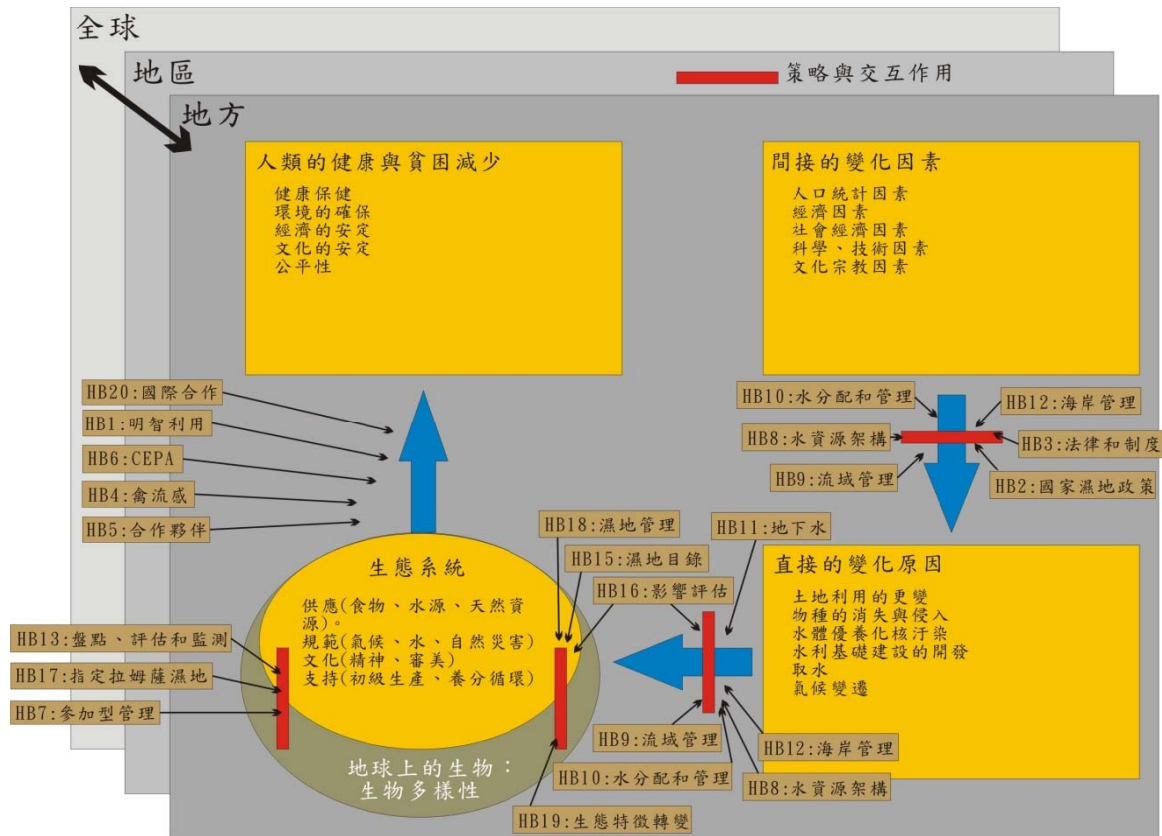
全球

地區

策略與交互作用

地方

人類的健康與貧困減少
健康保健
環境的確保
經濟的安定
文化的安定
公平性

間接的變化因素
人口統計因素
經濟因素
社會經濟因素
科學、技術因素
文化宗教因素

HB20:國際合作
HB1:明智利用
HB6:CEPA
HB4:禽流感
HB5:合作夥伴

HB10:水分配和管理
HB12:海岸管理
HB8:水資源架構
HB3:法律和制度
HB9:流域管理
HB2:國家濕地政策

HB18:濕地管理
HB11:地下水
HB15:濕地目錄
HB16:影響評估

生態系統
供應(食物、水源、天然資源)。
規範(氣候、水、自然災害)
文化(精神、審美)
支持(初級生產、養分循環)

直接的變化原因
土地利用的更變
物種的消失與侵入
水體優養化核汙染
水利基礎建設的開發
取水
氣候變遷

HB13:盤點、評估和監測
HB17:指定拉姆薩濕地
HB7:參加型管理

地球上的生物:
生物多樣性

HB9:流域管理
HB12:海岸管理
HB10:水分配和管理
HB8:水資源架構
HB19:生態特徵轉變